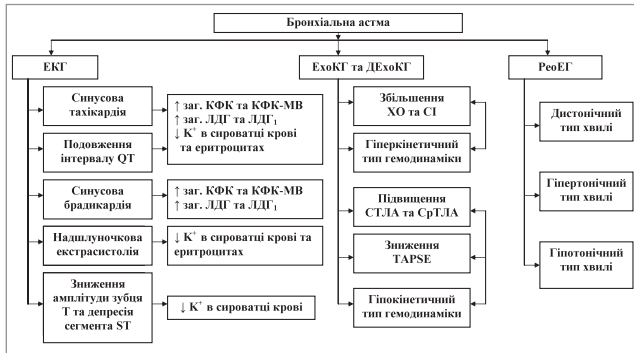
Бронхіальна астма

ЕКГ

Синусова тахікардія

Подовження інтервалу QT

$\uparrow$ заг. КФК та КФК-МВ
$\uparrow$ заг. ЛДГ та ЛДГ$_1$
$\downarrow$ K$^+$ в сироватці крові та еритроцитах

Синусова брадикардія

$\uparrow$ заг. КФК та КФК-МВ
$\uparrow$ заг. ЛДГ та ЛДГ$_1$

Надшлуночкова екстрасистолія

$\downarrow$ K$^+$ в сироватці крові та еритроцитах

Зниження амплітуди зубця Т та депресія сегмента ST

$\downarrow$ K$^+$ в сироватці крові

ЕхоКГ та ДЕхоКГ

Збільшення ХО та СІ

Гіперкінетичний тип гемодинаміки

Підвищення СТЛА та СрТЛА

Зниження TAPSE

Гіпокінетичний тип гемодинаміки

РеоЕГ

Дистонічний тип хвилі

Гіпертонічний тип хвилі

Гіпотонічний тип хвилі